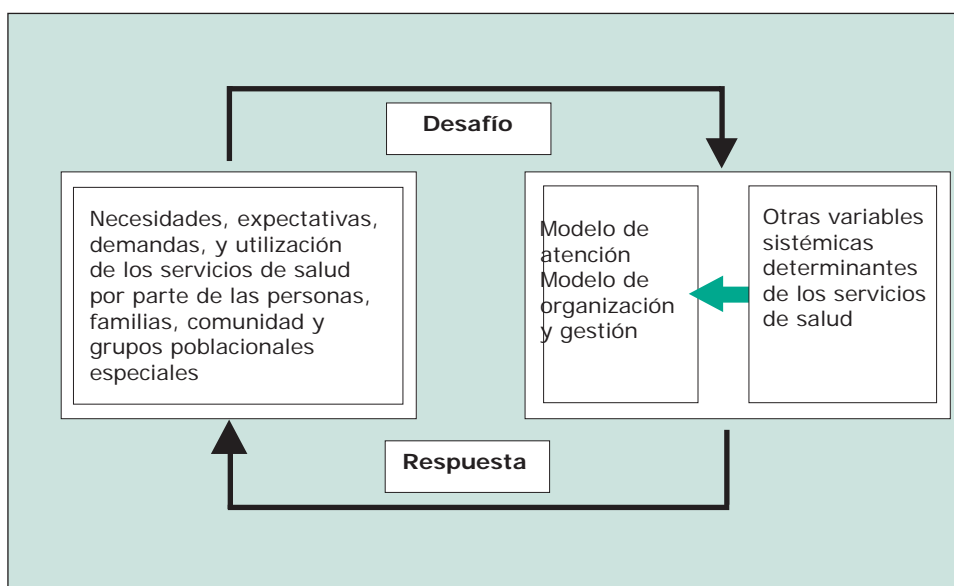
Desafío

Necesidades, expectativas, demandas, y utilización de los servicios de salud por parte de las personas, familias, comunidad y grupos poblacionales especiales

Modelo de atención
Modelo de organización y gestión

Otras variables sistémicas determinantes de los servicios de salud

Respuesta